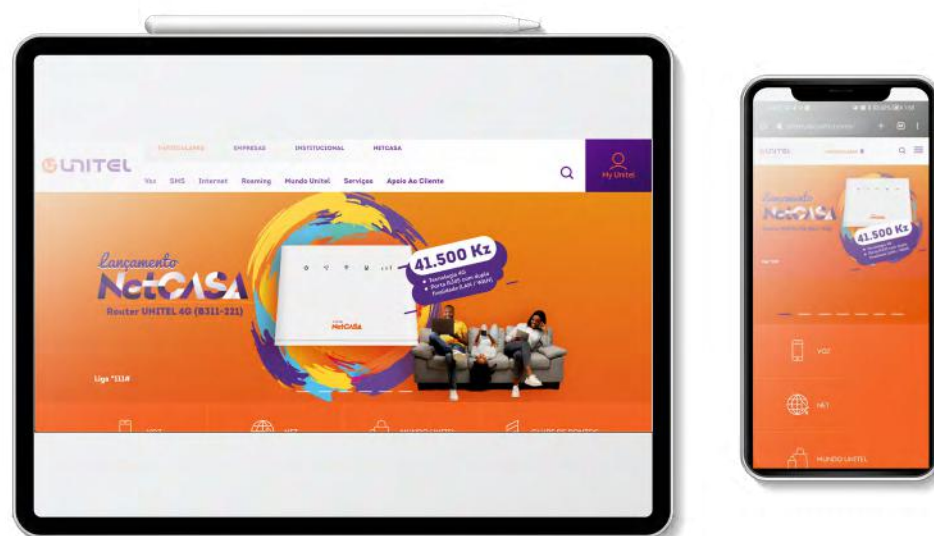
PARTICULARES EMPRESAS INSTITUCIONAL NETCASA

UNITEL

Voz SMS Internet Roaming Mundo Unitel Serviços Apoio Ao Cliente

My Unitel

Lançamento NetCASA

Router UNITEL 4G (B311-221)

41.500 Kz

• Tecnologia 4G
• Porta RJ45 com dupla finalidade (LAN / WAN)

NetCASA

Liga *111#

UNITEL

Lançamento NetCASA

41.500 Kz

VOZ

NET

MUNDO UNITEL